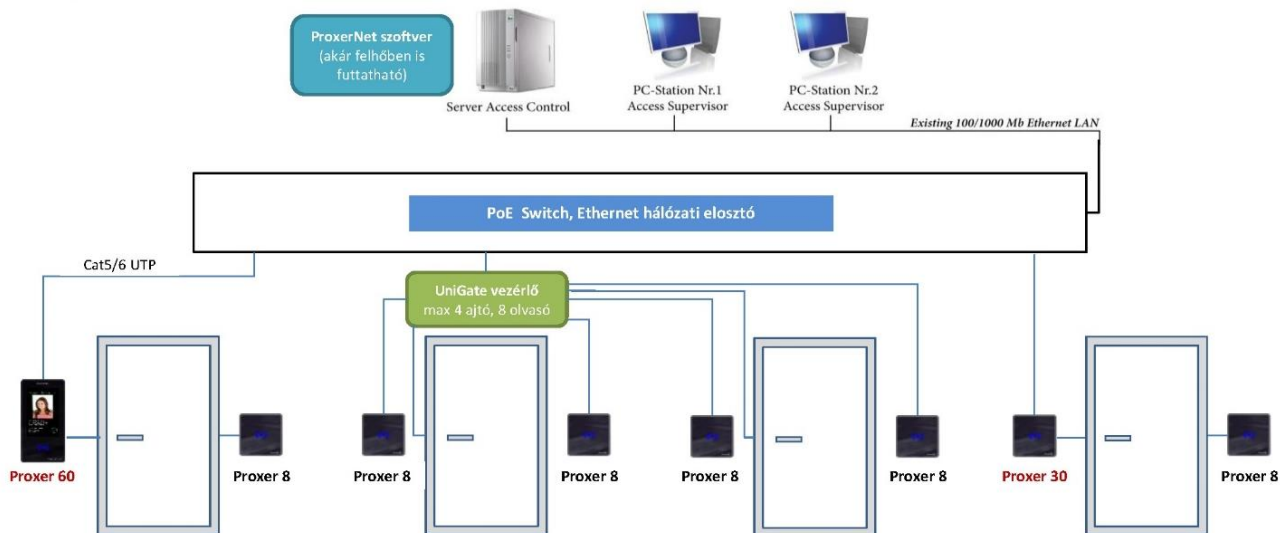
ProxerNet szoftver
(akár felhőben is futtatható)

Server Access Control

PC-Station Nr.1
Access Supervisor

PC-Station Nr.2
Access Supervisor

Existing 100/1000 Mb Ethernet LAN

PoE Switch, Ethernet hálózati elosztó

Cat5/6 UTP

UniGate vezérlő
max 4 ajtó, 8 olvasó

Proxer 60

Proxer 8

Proxer 8

Proxer 8

Proxer 8

Proxer 8

Proxer 30

Proxer 8